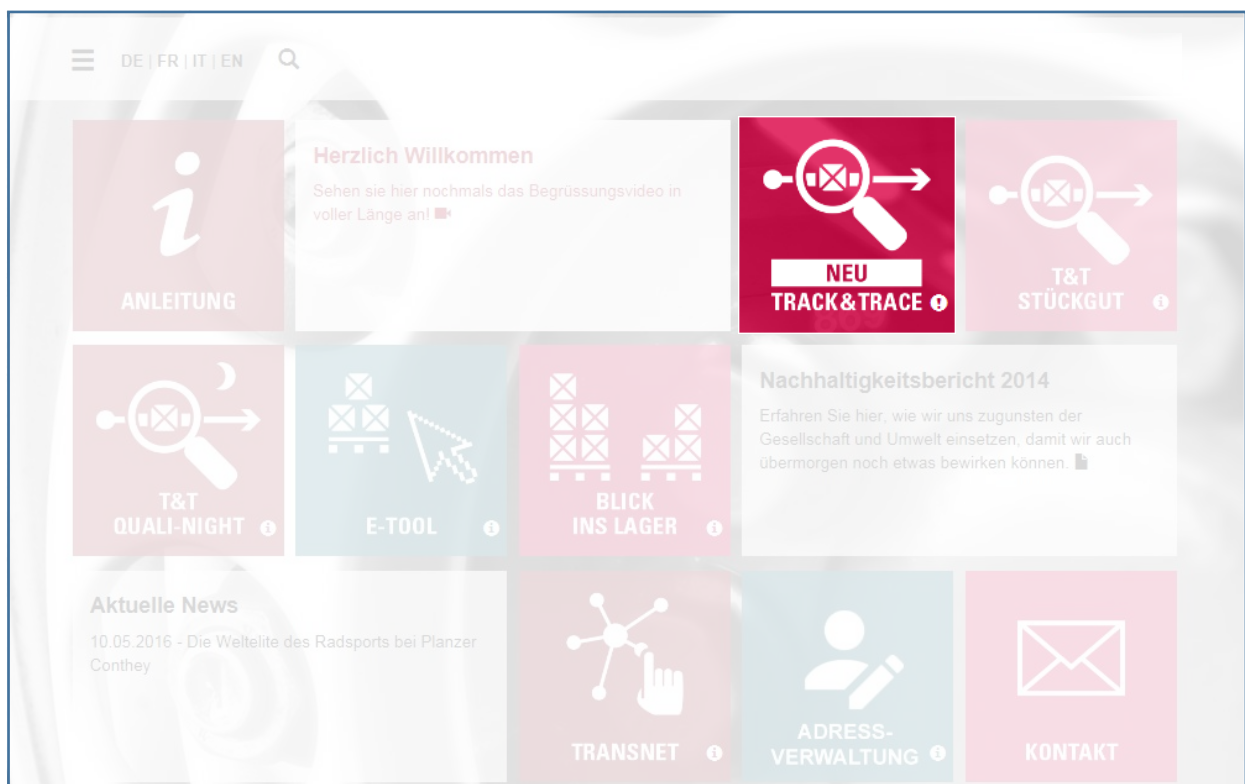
DE | FR | IT | EN

ANLEITUNG

Herzlich Willkommen

Sehen sie hier nochmals das Begrüssungsvideo in voller Länge an!

NEU
TRACK&TRACE

T&T
STÜCKGUT

T&T
QUALI-NIGHT

E-TOOL

BLICK
INS LAGER

Nachhaltigkeitsbericht 2014

Erfahren Sie hier, wie wir uns zugunsten der Gesellschaft und Umwelt einsetzen, damit wir auch übermorgen noch etwas bewirken können.

Aktuelle News

10.05.2016 - Die Weltelite des Radsports bei Planzer Conthey

TRANSNET

ADRESS-
VERWALTUNG

KONTAKT